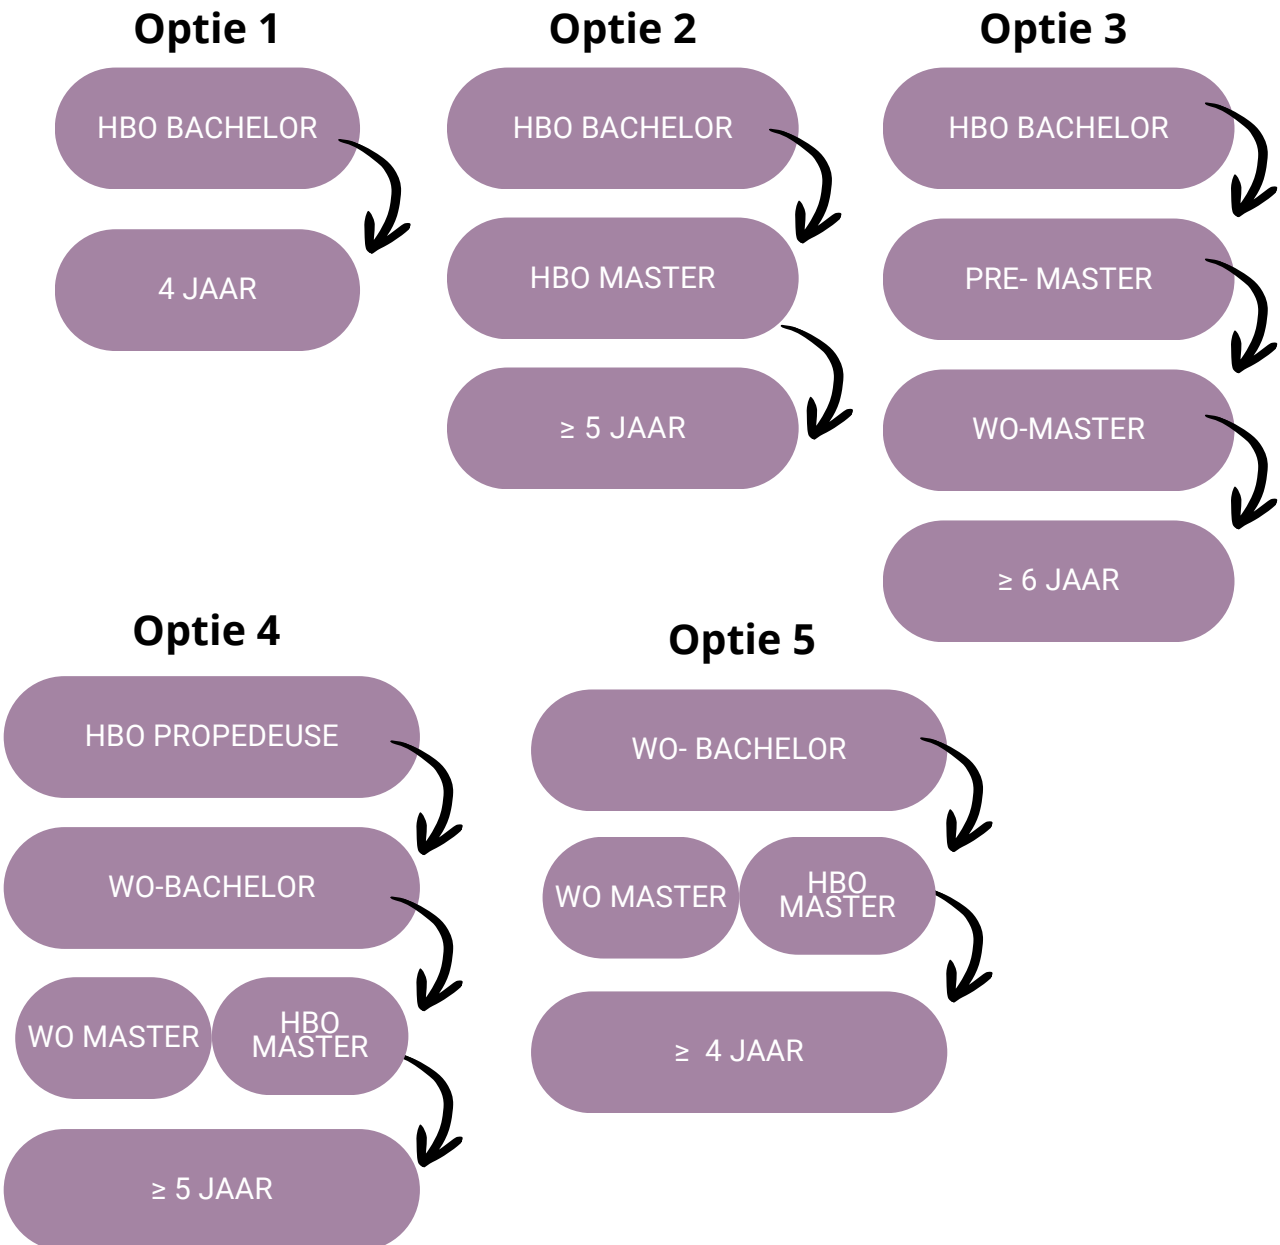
Optie 1

HBO BACHELOR

4 JAAR

Optie 2

HBO BACHELOR

HBO MASTER

≥ 5 JAAR

Optie 3

HBO BACHELOR

PRE- MASTER

WO-MASTER

≥ 6 JAAR

Optie 4

HBO PROPEDEUSE

WO-BACHELOR

WO MASTER

HBO MASTER

≥ 5 JAAR

Optie 5

WO- BACHELOR

WO MASTER

HBO MASTER

≥ 4 JAAR